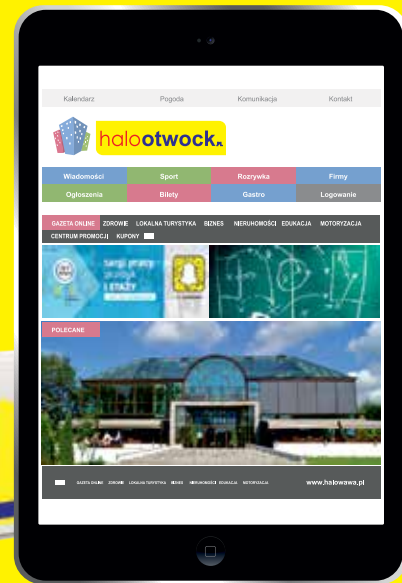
Kalendarz Pogoda Komunikacja Kontakt

halootwock

| Wiadomości | Sport | Rozrywka | Firmy |
|---|---|---|---|
| Ogłoszenia | Bilety | Gastro | Logowanie |

GAZETA ONLINE ZDROWIE LOKALNA TURYSTYKA BIZNES NIERUCHOMOŚCI EDUKACJA MOTORYZACJA CENTRUM PROMOCJI KUPONY

targi pracy praktyk i staży

POLECANE

GAZETA ONLINE ZDROWIE LOKALNA TURYSTYKA BIZNES NIERUCHOMOŚCI EDUKACJA MOTORYZACJA www.halowawa.pl